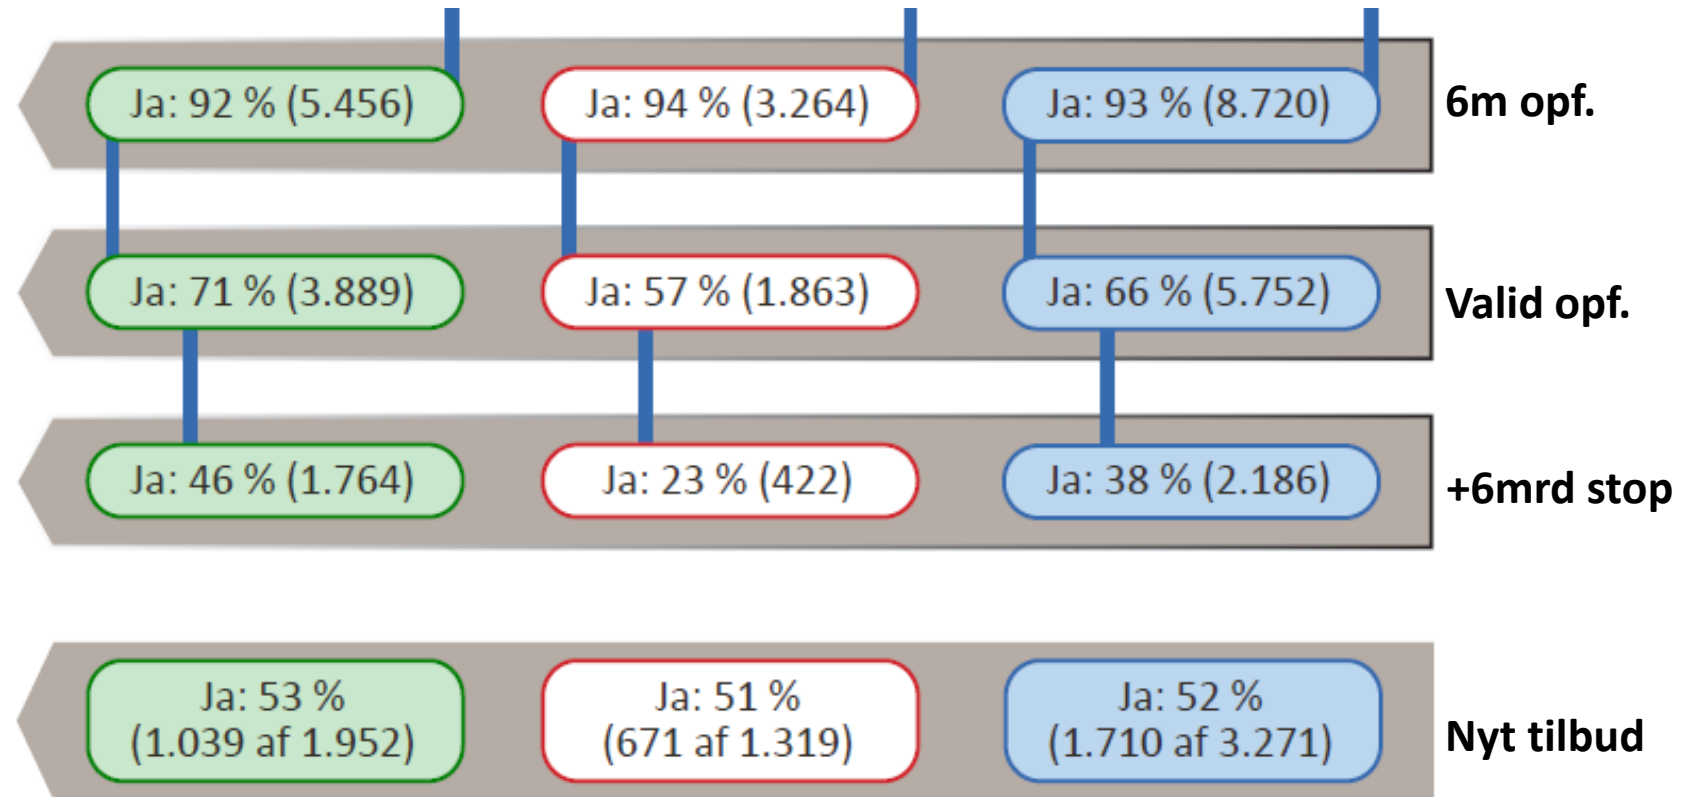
Ja: 92 % (5.456)
Ja: 94 % (3.264)
Ja: 93 % (8.720)
6m opf.

Ja: 71 % (3.889)
Ja: 57 % (1.863)
Ja: 66 % (5.752)
Valid opf.

Ja: 46 % (1.764)
Ja: 23 % (422)
Ja: 38 % (2.186)
+6mrd stop

Ja: 53 % (1.039 af 1.952)
Ja: 51 % (671 af 1.319)
Ja: 52 % (1.710 af 3.271)
Nyt tilbud